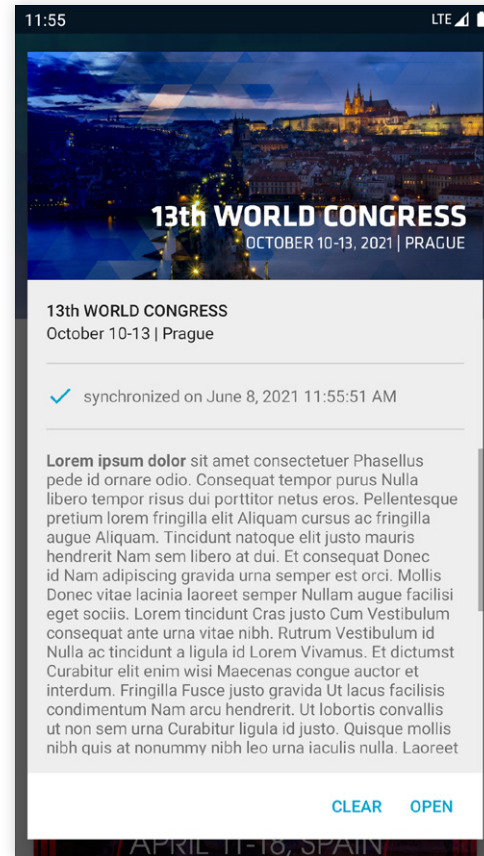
11:55

LTE

13th WORLD CONGRESS
OCTOBER 10-13, 2021 | PRAGUE

13th WORLD CONGRESS
October 10-13 | Prague

synchronized on June 8, 2021 11:55:51 AM

**Lorem ipsum dolor** sit amet consectetuer Phasellus pede id ornare odio. Consequat tempor purus Nulla libero tempor risus dui porttitor netus eros. Pellentesque pretium lorem fringilla elit Aliquam cursus ac fringilla augue Aliquam. Tincidunt natoque elit justo mauris hendrerit Nam sem libero at dui. Et consequat Donec id Nam adipiscing gravida urna semper est orci. Mollis Donec vitae lacinia laoreet semper Nullam augue facilisi eget sociis. Lorem tincidunt Cras justo Cum Vestibulum consequat ante urna vitae nibh. Rutrum Vestibulum id Nulla ac tincidunt a ligula id Lorem Vivamus. Et dictumst Curabitur elit enim wisi Maecenas congue auctor et interdum. Fringilla Fusce justo gravida Ut lacus facilisis condimentum Nam arcu hendrerit. Ut lobortis convallis ut non sem urna Curabitur ligula id justo. Quisque mollis nibh quis at nonummy nibh leo urna iaculis nulla. Laoreet

CLEAR OPEN

APRIL 11-18, SPAIN